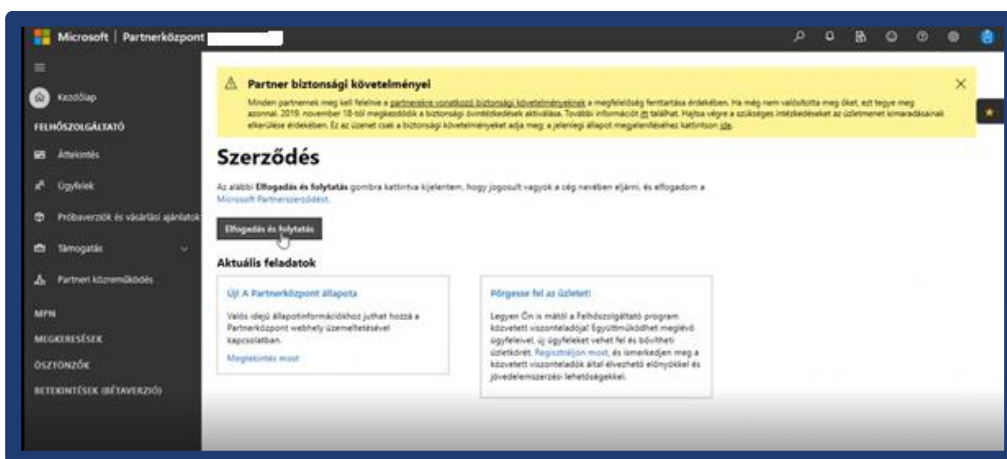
Microsoft | Partnerközpont

Kezdőlap

FELHŐSZOLGÁLTATÓ

Áttekintés

Ügyfelek

Próbaverziók és vásárlási ajánlatok

Támogatás

Partneri közreműködés

MPN

MEGKERESÉSEK

ÖSZTÖNZŐK

BETEKINTÉSEK (BÉTAVERZIÓ)

Partner biztonsági követelményei

Minden partnernek meg kell felelnie a partnerekre vonatkozó biztonsági követelményeknek a megfelelőség fenntartása érdekében. Ha még nem valósította meg őket, ezt tegye meg azonnal. 2019. november 18-tól megkezdődik a biztonsági óvintézkedések aktiválása. További információt itt található. Hajtsa végre a szükséges intézkedéseket az üzletmenet kimaradásainak elkerülése érdekében. Ez az üzenet csak a biztonsági követelményeket adja meg; a jelenlegi állapot megjelenítéséhez kattintson ide.

Szerződés

Az alábbi Elfogadás és folytatás gombra kattintva kijelentem, hogy jogosult vagyok a cég nevében eljárni, és elfogadom a Microsoft Partnerszerződést.

Elfogadás és folytatás

Aktuális feladatok

Új! A Partnerközpont állapota

Valós idejű állapotinformációkhoz juthat hozzá a Partnerközpont webhely üzemeltetésével kapcsolatban.

Megtekintés most

Pörgesse fel az üzletet!

Legyen Ön is mától a Felhőszolgáltató program közvetett viszonteladója! Együttműködhet meglévő ügyfeleivel, új ügyfeleket vehet fel és bővítheti üzletkörét. Regisztráljon most, és ismerkedjen meg a közvetett viszonteladók által élvezhető előnyökkel és jövedelemszerzési lehetőségekkel.